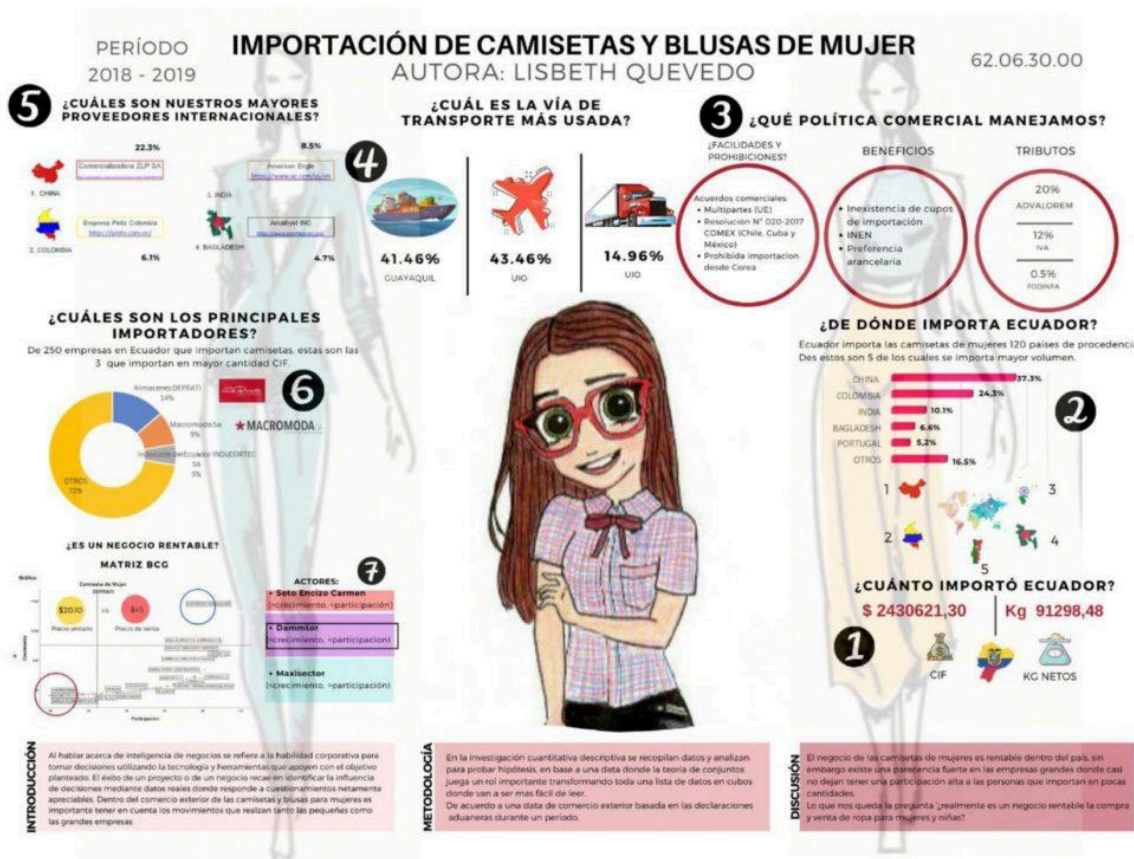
PERÍODO 2018 - 2019

IMPORTACIÓN DE CAMISETAS Y BLUSAS DE MUJER
AUTORA: LISBETH QUEVEDO

62.06.30.00

5 ¿CUÁLES SON NUESTROS MAYORES PROVEEDORES INTERNACIONALES?

22.3%
1. CHINA
Comercializadora ZUP SA
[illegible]

8.5%
3. INDIA
American Engle
https://www.ae.com/us/en

Empresa Pinto Colombia
https://pinto.com.co/
2. COLOMBIA
6.1%

4. BAGLADESH
Amatheyt INC
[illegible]
4.7%

¿CUÁL ES LA VÍA DE TRANSPORTE MÁS USADA?

4

41.46%
GUAYAQUIL

43.46%
UIO

14.96%
UIO

3 ¿QUÉ POLÍTICA COMERCIAL MANEJAMOS?

¿FACILIDADES Y PROHIBICIONES?
Acuerdos comerciales:
• Multipartes (UE)
• Resolución N° 020-2017 COMEX (Chile, Cuba y México)
• Prohibida importacion desde Corea

BENEFICIOS
• Inexistencia de cupos de importación
• INEN
• Preferencia arancelaria

TRIBUTOS
20%
ADVALOREM
12%
IVA
0.5%
FODINFA

¿CUÁLES SON LOS PRINCIPALES IMPORTADORES?
De 250 empresas en Ecuador que importan camisetas, estas son las 3 que importan en mayor cantidad CIF.

Almacenes DEPRATI 14%
MacromodaSa 9%
Industrias del Ecuador INDUCORTEC SA 5%
OTROS 72%

6

MACROMODA

¿DE DÓNDE IMPORTA ECUADOR?
Ecuador importa las camisetas de mujeres 120 países de procedencia. Des estos son 5 de los cuales se importa mayor volumen.

CHINA 37.3%
COLOMBIA 24.3%
INDIA 10.1%
BAGLADESH 6.6%
PORTUGAL 5.2%
OTROS 16.5%

2

1 2 3 4 5

¿CUÁNTO IMPORTÓ ECUADOR?
$ 2430621,30 | Kg 91298,48

1

CIF
KG NETOS

¿ES UN NEGOCIO RENTABLE?
MATRIZ BCG
Gráfico
Camiseta de Mujer DEPRATI
$20.10 vs $45
Precio unitario
Precio de venta
Crecimiento
Participacion

7
ACTORES:
• Soto Encizo Carmen (<crecimiento, >participación)
• Dammtor (<crecimiento, <participacion)
• Maxisector (<crecimiento, >participación)

INTRODUCCIÓN
Al hablar acerca de inteligencia de negocios se refiere a la habilidad corporativa para tomar decisiones utilizando la tecnología y herramientas que apoyen con el objetivo planteado. El éxito de un proyecto o de un negocio recae en identificar la influencia de decisiones mediante datos reales donde responde a cuestionamientos netamente apreciables. Dentro del comercio exterior de las camisetas y blusas para mujeres es importante tener en cuenta los movimientos que realizan tanto las pequeñas como las grandes empresas

METODOLOGÍA
En la investigación cuantitativa descriptiva se recopilan datos y analizan para probar hipótesis, en base a una data donde la teoría de conjuntos juega un rol importante transformando toda una lista de datos en cubos donde van a ser mas fácil de leer.
De acuerdo a una data de comercio exterior basada en las declaraciones aduaneras durante un período.

DISCUSIÓN
El negocio de las camisetas de mujeres es rentable dentro del país, sin embargo existe una parecencia fuerte en las empresas grandes donde casi no dejan tener una participación alta a las personas que importan en pocas cantidades.
Lo que nos queda la pregunta ¿realmente es un negocio rentable la compra y venta de ropa para mujeres y niñas?